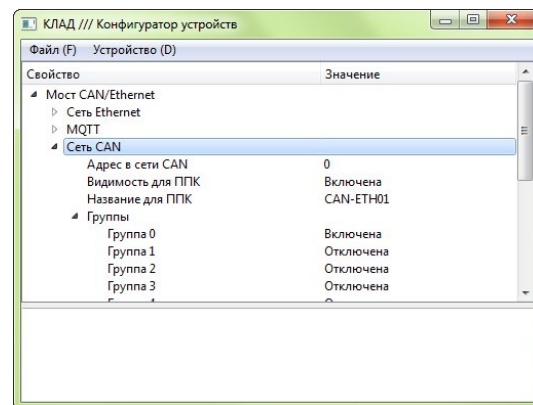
КЛАД /// Конфигуратор устройств

Файл (F) Устройство (D)

| Свойство | Значение |
|---|---|
| Мост CAN/Ethernet | |
| Сеть Ethernet | |
| MQTT | |
| Сеть CAN | |
| Адрес в сети CAN | 0 |
| Видимость для ППК | Включена |
| Название для ППК | CAN-ETH01 |
| Группы | |
| Группа 0 | Включена |
| Группа 1 | Отключена |
| Группа 2 | Отключена |
| Группа 3 | Отключена |
| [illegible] | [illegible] |